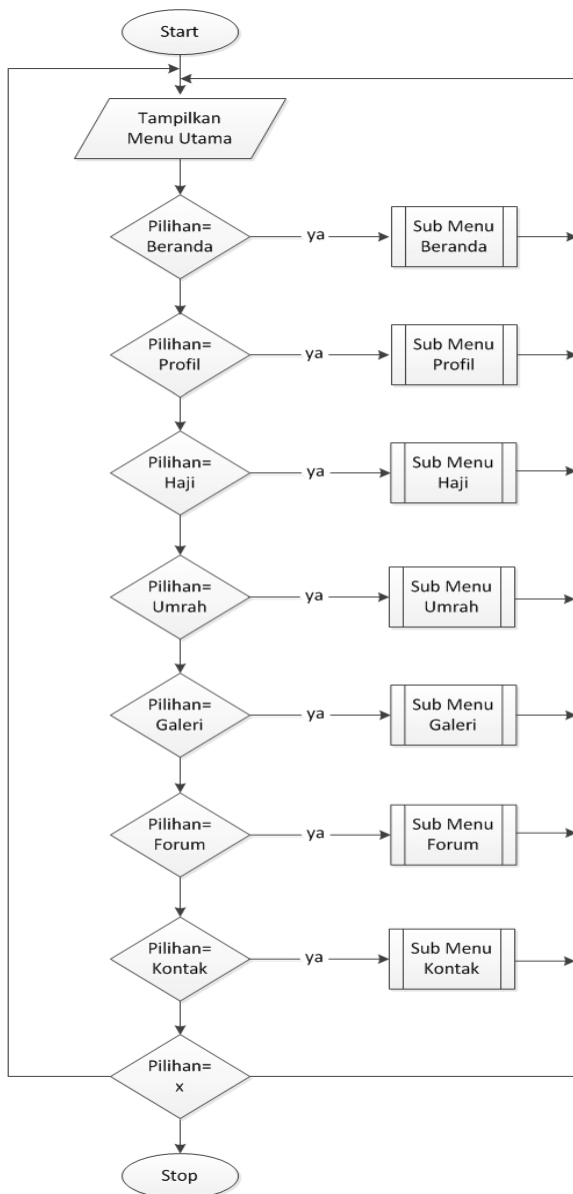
Start

Tampilkan Menu Utama

Pilihan= Beranda

ya

Sub Menu Beranda

Pilihan= Profil

ya

Sub Menu Profil

Pilihan= Haji

ya

Sub Menu Haji

Pilihan= Umrah

ya

Sub Menu Umrah

Pilihan= Galeri

ya

Sub Menu Galeri

Pilihan= Forum

ya

Sub Menu Forum

Pilihan= Kontak

ya

Sub Menu Kontak

Pilihan= x

Stop